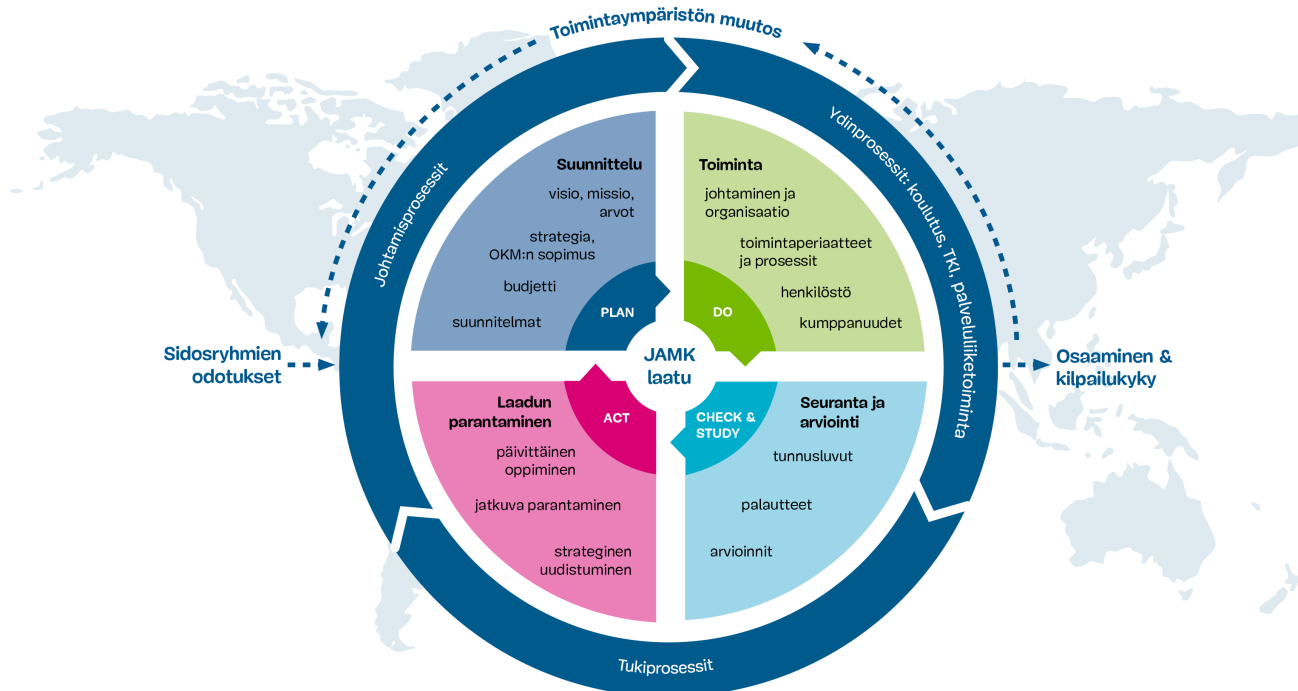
Toimintaympäristön muutos

Johtamisprosessit

Ydinprosessit: koulutus, TKI, palveluliiketoiminta

Sidosryhmien odotukset

Osaaminen & kilpailukyky

Suunnittelu
visio, missio, arvot
strategia, OKM:n sopimus
budjetti
suunnitelmat

PLAN

Toiminta
johtaminen ja organisaatio
toimintaperiaatteet ja prosessit
henkilöstö
kumppanuudet

DO

JAMK laatu

Laadun parantaminen
päivittäinen oppiminen
jatkuva parantaminen
strateginen uudistuminen

ACT

CHECK & STUDY

Seuranta ja arviointi
tunnusluvut
palautteet
arvioinnit

Tukiprosessit